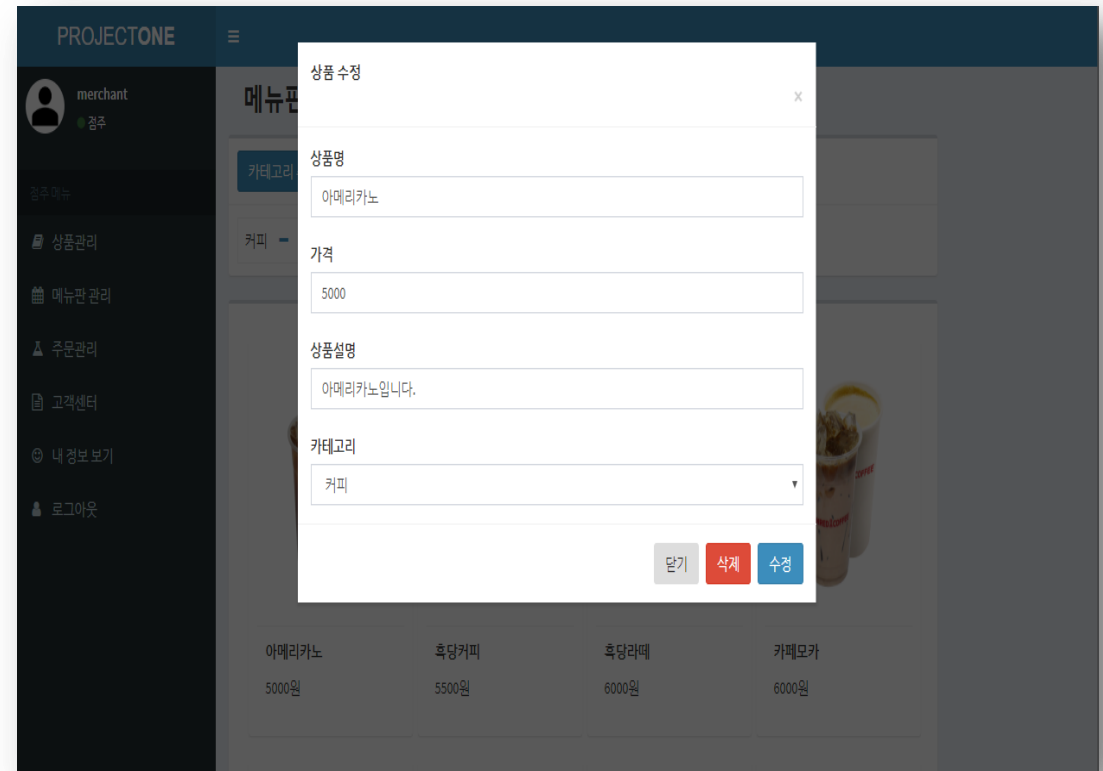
PROJECTONE

≡

merchant
점주

점주 메뉴

상품관리

메뉴판 관리

주문관리

고객센터

내 정보 보기

로그아웃

메뉴판

카테고리

커피

상품 수정

×

상품명

아메리카노

가격

5000

상품설명

아메리카노입니다.

카테고리

커피

닫기

삭제

수정

아메리카노
5000원

흑당커피
5500원

흑당라떼
6000원

카페모카
6000원